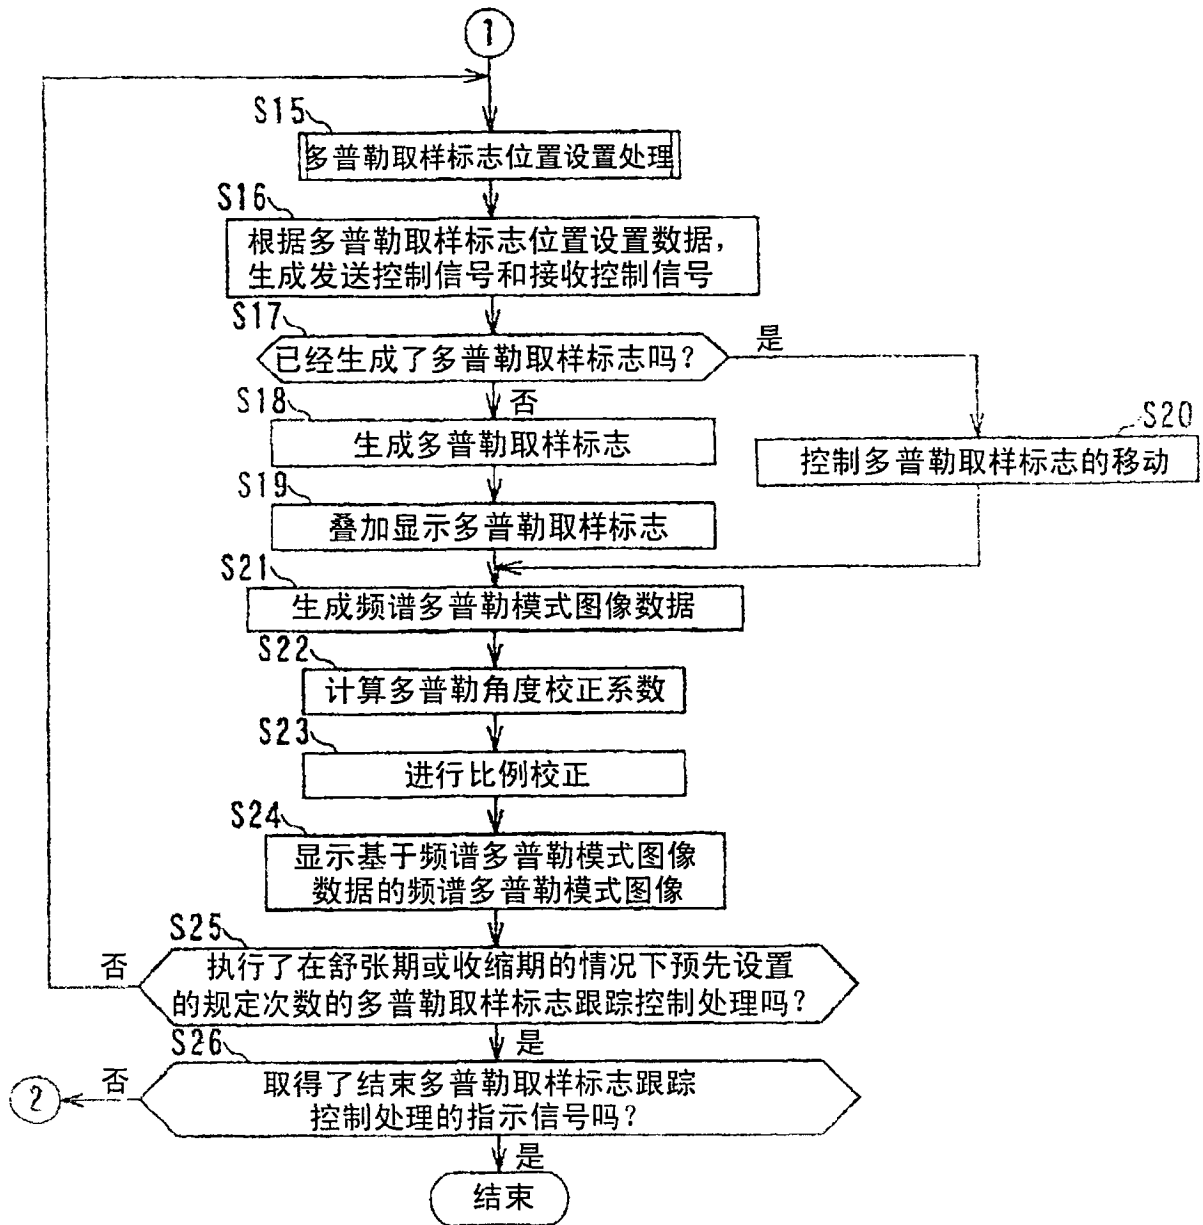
1

S15
多普勒取样标志位置设置处理

S16
根据多普勒取样标志位置设置数据，生成发送控制信号和接收控制信号

S17
已经生成了多普勒取样标志吗？

是

S18
否
生成多普勒取样标志

S20
控制多普勒取样标志的移动

S19
叠加显示多普勒取样标志

S21
生成频谱多普勒模式图像数据

S22
计算多普勒角度校正系数

S23
进行比例校正

S24
显示基于频谱多普勒模式图像数据的频谱多普勒模式图像

S25
否
执行了在舒张期或收缩期的情况下预先设置的规定次数的多普勒取样标志跟踪控制处理吗？

是

S26
2
否
取得了结束多普勒取样标志跟踪控制处理的指示信号吗？

是

结束